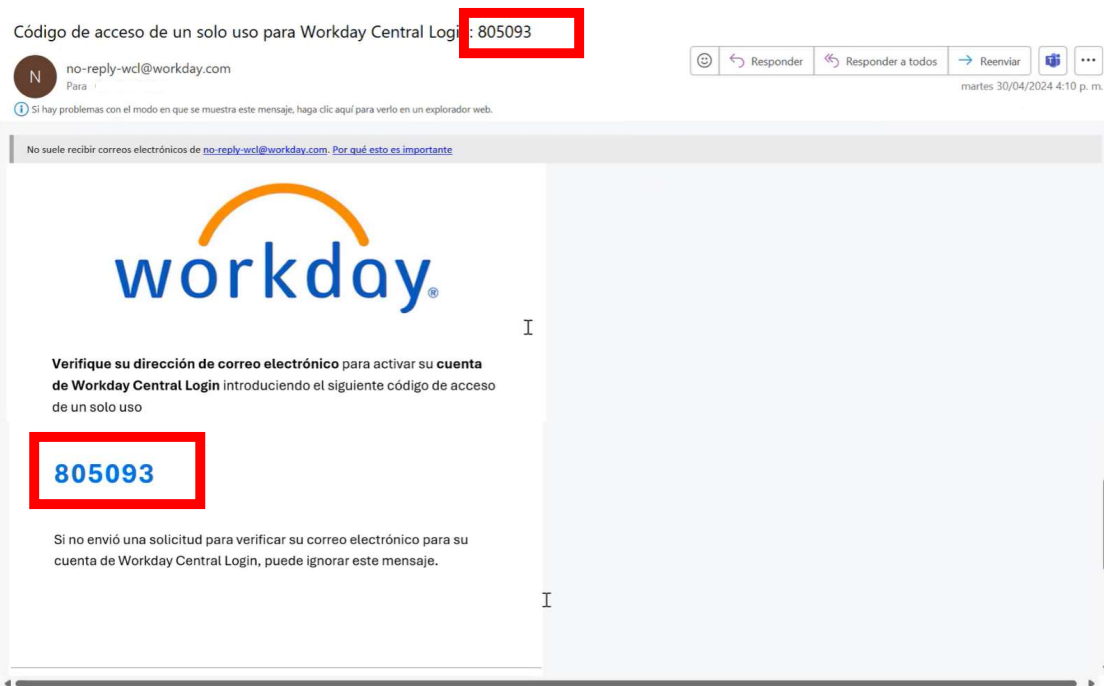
Código de acceso de un solo uso para Workday Central Logi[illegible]: 805093

N

no-reply-wcl@workday.com

Para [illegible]

Si hay problemas con el modo en que se muestra este mensaje, haga clic aquí para verlo en un explorador web.

Responder

Responder a todos

Reenviar

martes 30/04/2024 4:10 p. m.

No suele recibir correos electrónicos de no-reply-wcl@workday.com. Por qué esto es importante

workday®

**Verifique su dirección de correo electrónico** para activar su **cuenta de Workday Central Login** introduciendo el siguiente código de acceso de un solo uso

805093

Si no envió una solicitud para verificar su correo electrónico para su cuenta de Workday Central Login, puede ignorar este mensaje.